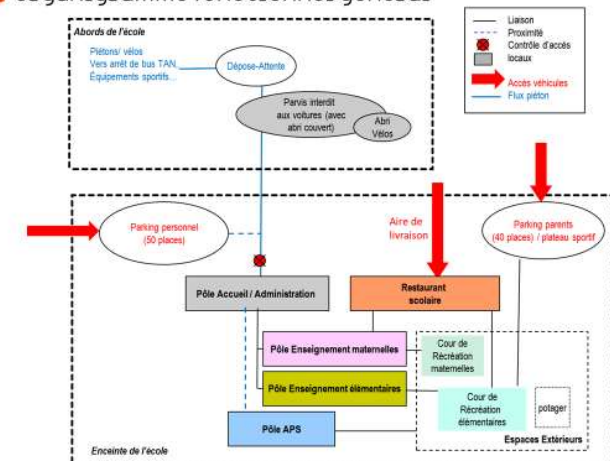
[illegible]

Abords de l'école

Piétons/ vélos
Vers arrêt de bus TAN
Équipements sportifs...

Dépose-Attente

Parvis interdit aux voitures (avec abri couvert)

Abri Vélos

Liaison
Proximité
Contrôle d'accès
locaux
Accès véhicules
Flux piéton

Parking personnel (50 places)

Aire de livraison

Parking parents (40 places) / plateau sportif

Pôle Accueil / Administration

Restaurant scolaire

Pôle Enseignement maternelles

Cour de Récréation maternelles

Pôle Enseignement élémentaires

Cour de Récréation élémentaires

potager

Pôle APS

Espaces Extérieurs

Enceinte de l'école